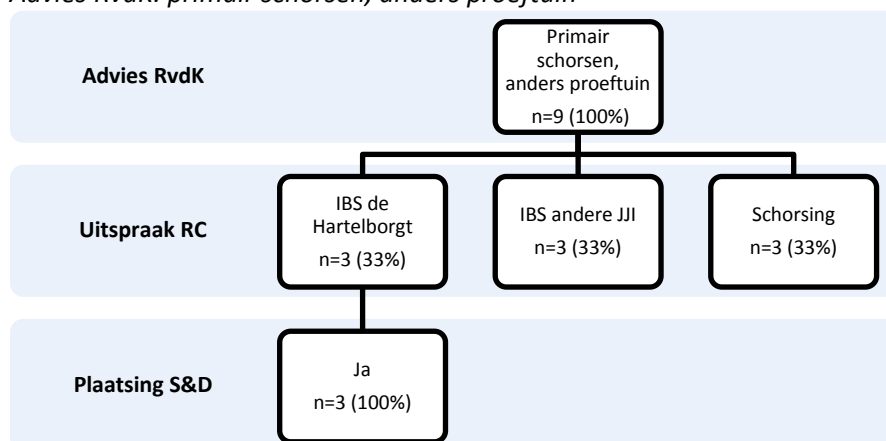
Advies RvdK: primair schorsen, anders proeftuin

Advies RvdK

Primair schorsen, anders proeftuin
n=9 (100%)

Uitspraak RC

IBS de Hartelborgt
n=3 (33%)

IBS andere JJI
n=3 (33%)

Schorsing
n=3 (33%)

Plaatsing S&D

Ja
n=3 (100%)